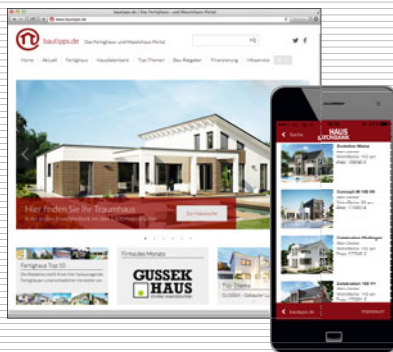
bautipps.de - Das Fertighaus- und Massivhaus Portal

www.bautipps.de

bautipps.de

Das Fertighaus- und Massivhaus Portal

Home Aktuell Fertighaus Hausdatenbank Top Themen Bau-Ratgeber Finanzierung Hilfsservice

Hier finden Sie Ihr Traumhaus

Zur Hausauswahl

Fertighaus Top 50

Firma des Monats

GUSSEK HAUS

Top Themen

Suche

HAUS DATENBANK

Evolution Meike

Concept-M 105 VII

Celebration Weilingen

Celebration 150 V1

bautipps.de

Impressum